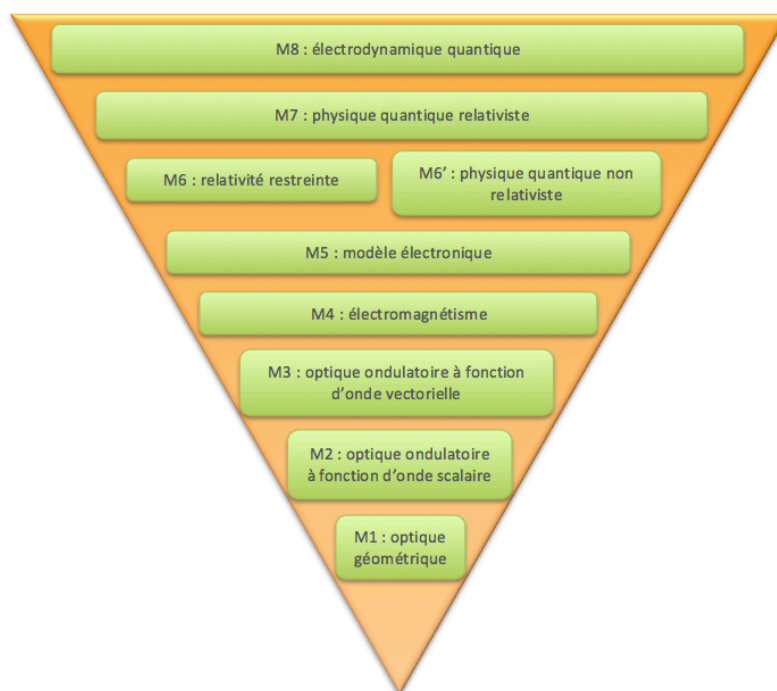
M8 : électrodynamique quantique

M7 : physique quantique relativiste

M6 : relativité restreinte

M6' : physique quantique non relativiste

M5 : modèle électronique

M4 : électromagnétisme

M3 : optique ondulatoire à fonction d'onde vectorielle

M2 : optique ondulatoire à fonction d'onde scalaire

M1 : optique géométrique